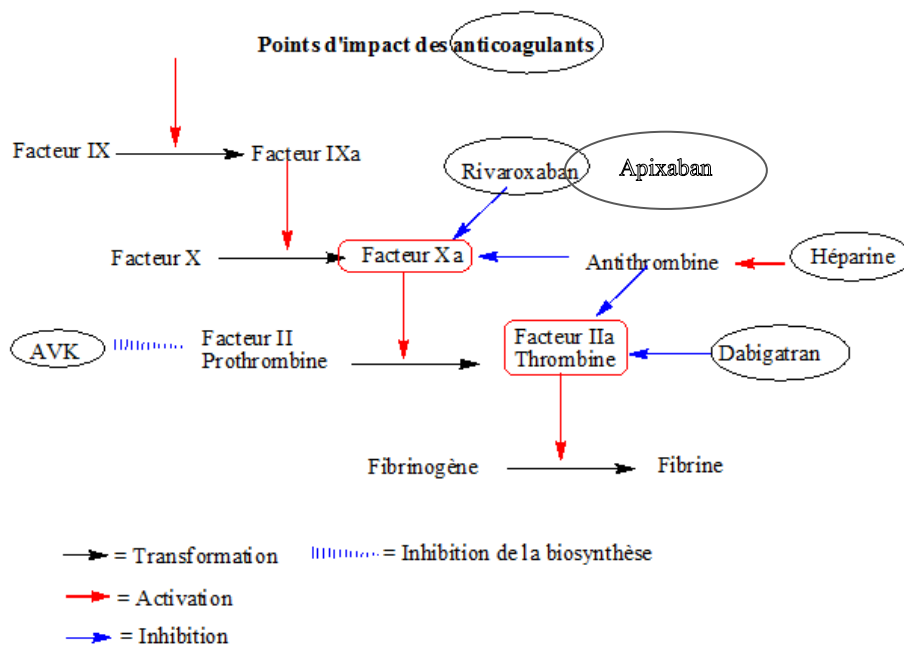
Points d'impact des anticoagulants

Facteur IX

Facteur IXa

Rivaroxaban

Apixaban

Facteur X

Facteur Xa

Antithrombine

Héparine

AVK

Facteur II
Prothrombine

Facteur IIa
Thrombine

Dabigatran

Fibrinogène

Fibrine

= Transformation

= Inhibition de la biosynthèse

= Activation

= Inhibition